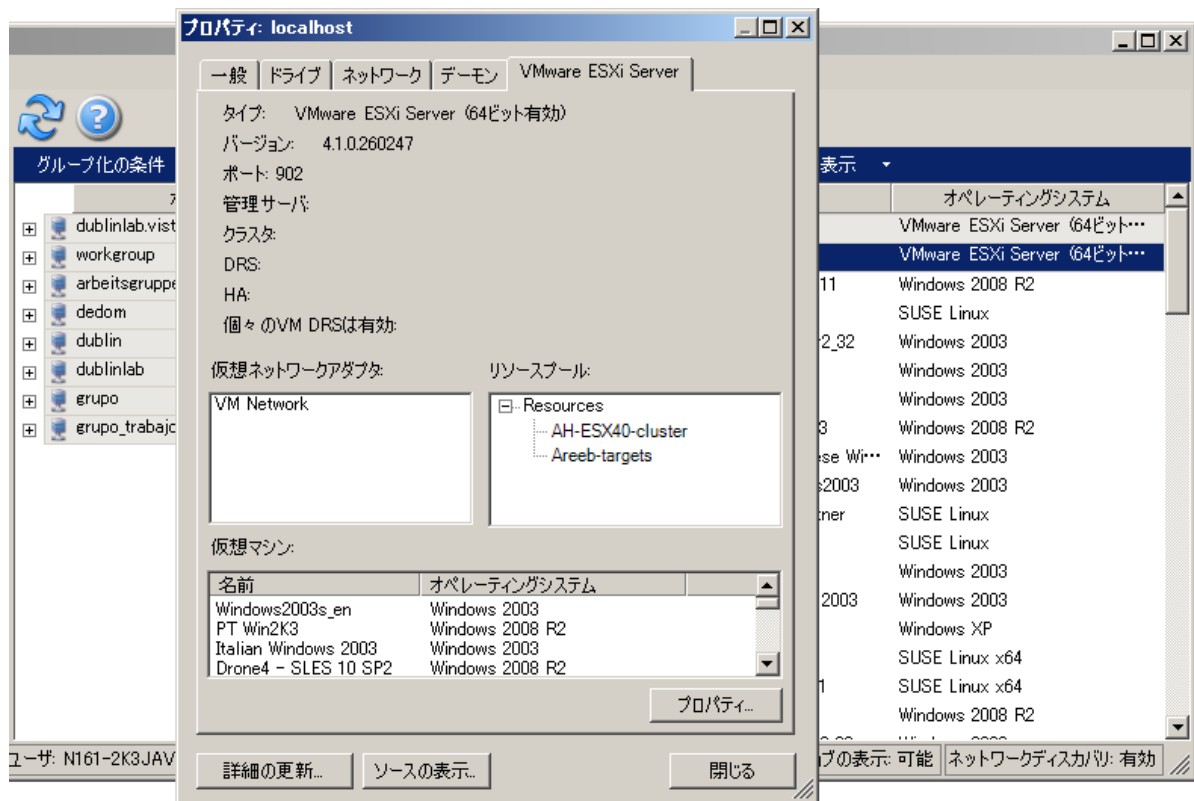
プロパティ: localhost

一般 | ドライブ | ネットワーク | デーモン | VMware ESXi Server

タイプ: VMware ESXi Server (64ビット有効)
バージョン: 4.1.0.260247
ポート: 902
管理サーバ:
クラスタ:
DRS:
HA:
個々のVM DRSは有効:

仮想ネットワークアダプタ:
VM Network

リソースプール:
Resources
AH-ESX40-cluster
Areeb-targets

仮想マシン:

| 名前 | オペレーティングシステム |
|---|---|
| Windows2003s_en | Windows 2003 |
| PT Win2K3 | Windows 2008 R2 |
| Italian Windows 2003 | Windows 2003 |
| Drone4 - SLES 10 SP2 | Windows 2008 R2 |

プロパティ...

詳細の更新... ソースの表示... 閉じる

グループ化の条件
dublinlab.vist
workgroup
arbeitsgruppe
dedom
dublin
dublinlab
grupo
grupo_trabajo

表示

| | オペレーティングシステム |
|---|---|
| | VMware ESXi Server (64ビット… |
| | VMware ESXi Server (64ビット… |
| 11 | Windows 2008 R2 |
| | SUSE Linux |
| 2_32 | Windows 2003 |
| | Windows 2003 |
| | Windows 2003 |
| 3 | Windows 2008 R2 |
| se Wi… | Windows 2003 |
| s2003 | Windows 2003 |
| tner | SUSE Linux |
| | SUSE Linux |
| | Windows 2003 |
| 2003 | Windows 2003 |
| | Windows XP |
| | SUSE Linux x64 |
| 1 | SUSE Linux x64 |
| | Windows 2008 R2 |

ユーザ: N161-2K3JAV
ブの表示: 可能 | ネットワークディスカバリ: 有効